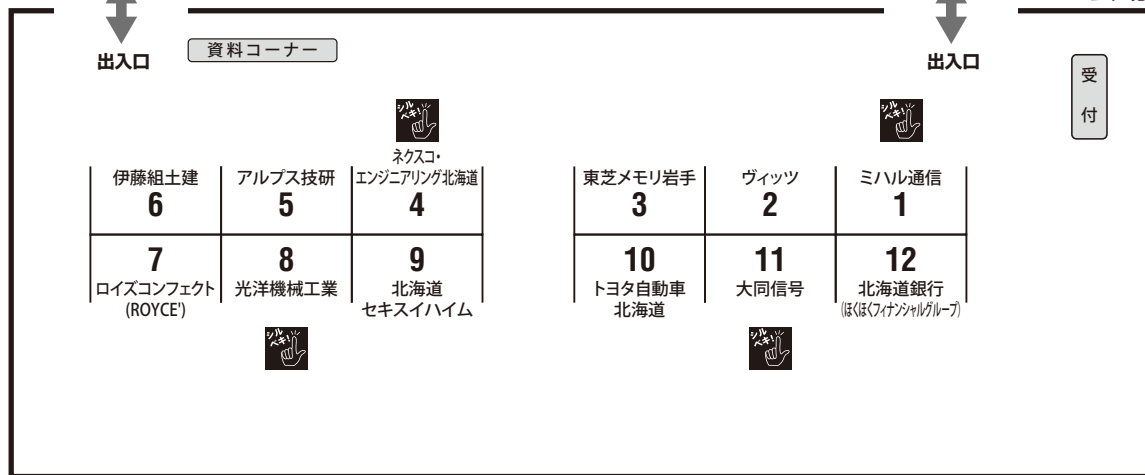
出入口

資料コーナー

出入口

受付

シルベキ!

シルベキ!

| 伊藤組土建 6 | アルプス技研 5 | ネクスコ・エンジニアリング北海道 4 |
|---|---|---|
| 7 ロイズコンフェクト (ROYCE') | 8 光洋機械工業 | 9 北海道セキスイハイム |

| 東芝メモリ岩手 3 | ヴィッツ 2 | ミハル通信 1 |
|---|---|---|
| 10 トヨタ自動車北海道 | 11 大同信号 | 12 北海道銀行 (ほくほくフィナンシャルグループ) |

シルベキ!

シルベキ!